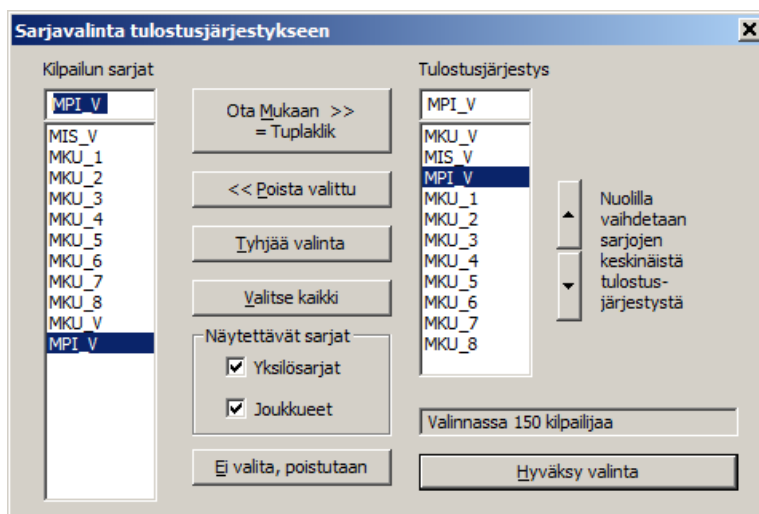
Sarjavalinta tulostusjärjestykseen

Kilpailun sarjat

MPI_V

MIS_V
MKU_1
MKU_2
MKU_3
MKU_4
MKU_5
MKU_6
MKU_7
MKU_8
MKU_V
MPI_V

Ota Mukaan >>
= Tuplaklik

<< Poista valittu

Tyhjää valinta

Valitse kaikki

Näytettävät sarjat
Yksilösarjat
Joukkueet

Ei valita, poistutaan

Tulostusjärjestys

MPI_V

MKU_V
MIS_V
MPI_V
MKU_1
MKU_2
MKU_3
MKU_4
MKU_5
MKU_6
MKU_7
MKU_8

Nuolilla vaihdetaan sarjojen keskinäistä tulostusjärjestystä

Valinnassa 150 kilpailijaa

Hyväksy valinta